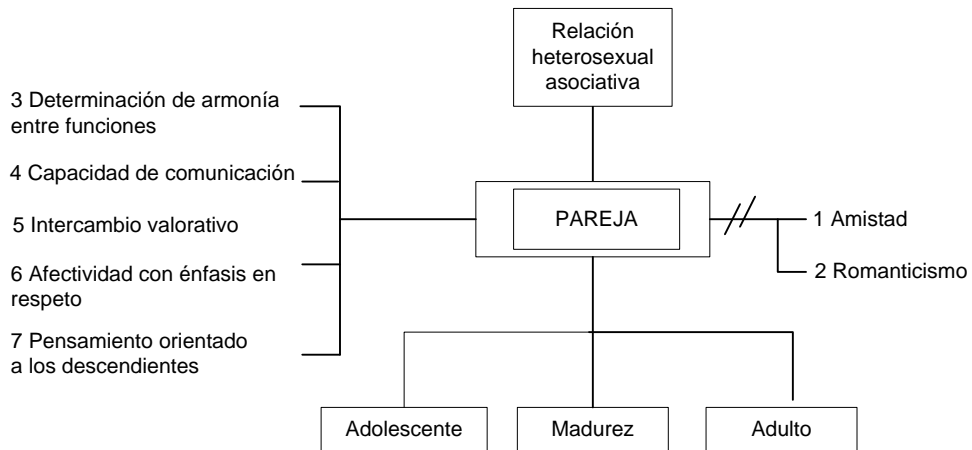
Relación heterosexual asociativa

3 Determinación de armonía entre funciones

4 Capacidad de comunicación

5 Intercambio valorativo

6 Afectividad con énfasis en respeto

7 Pensamiento orientado a los descendientes

PAREJA

1 Amistad

2 Romanticismo

Adolescente

Madurez

Adulto